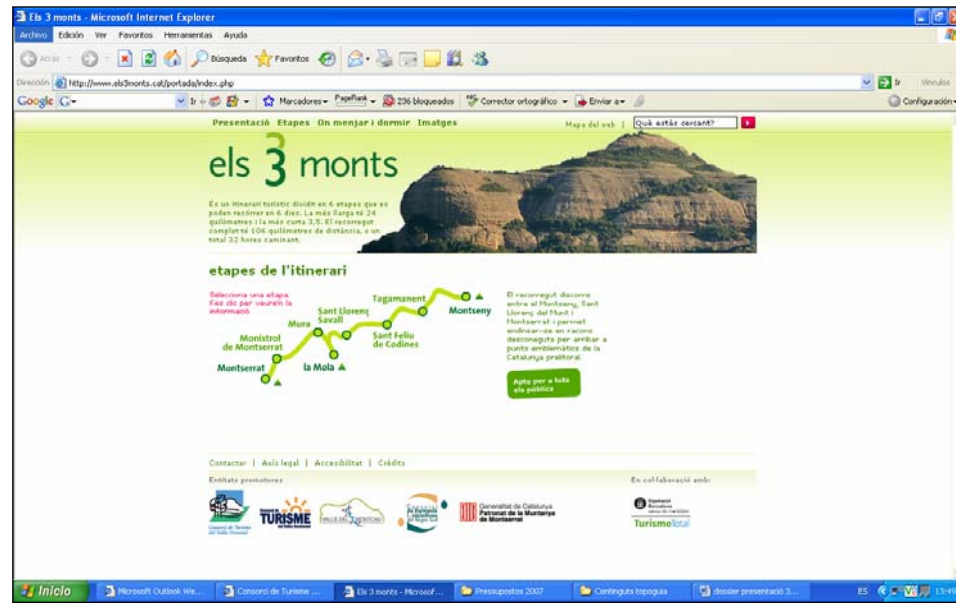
Els 3 monts - Microsoft Internet Explorer

Archivo Edición Ver Favoritos Herramientas Ayuda

Atrás Búsqueda Favoritos

Dirección http://www.els3monts.cat/portada/index.php Ir Vínculos

Google G- Ir Marcadores- PageRank 236 bloqueados Corrector ortográfico Enviar a- Configuración-

Presentació Etapes On menjar i dormir Imatges

Mapa del web | Què estàs cercant?

els 3 monts

Es un itinerari turístic dividit en 6 etapes que es poden recórrer en 6 dies. La més llarga té 24 quilòmetres i la més curta 3,5. El recorregut complet té 106 quilòmetres de distància, o un total 32 hores caminant.

etapes de l'itinerari

Selecciona una etapa. Fes clic per veure'n la informació

Montserrat
Monistrol de Montserrat
Mura
Sant Llorenç Savall
la Mola
Sant Feliu de Codines
Tagamanent
Montseny

El recorregut discorre entre el Montseny, Sant Llorenç del Munt i Montserrat i permet endinsar-se en racons desconeguts per arribar a punts emblemàtics de la Catalunya prelitoral

Apte per a tots els públics

Contactar | Avís legal | Accessibilitat | Crèdits

Entitats promotores

Consorci de Turisme del Vallès Occidental

TURISME

VALLE DEL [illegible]

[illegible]

Generalitat de Catalunya Patronat de la Muntanya de Montserrat

En col·laboració amb:

Diputació Barcelona

Turismetotal

Inicio | Microsoft Outlook We... | Consorci de Turisme ... | Els 3 monts - Microsof... | Pressupostos 2007 | Continguts topoguia | dossier presentació 3... | ES | 13:49